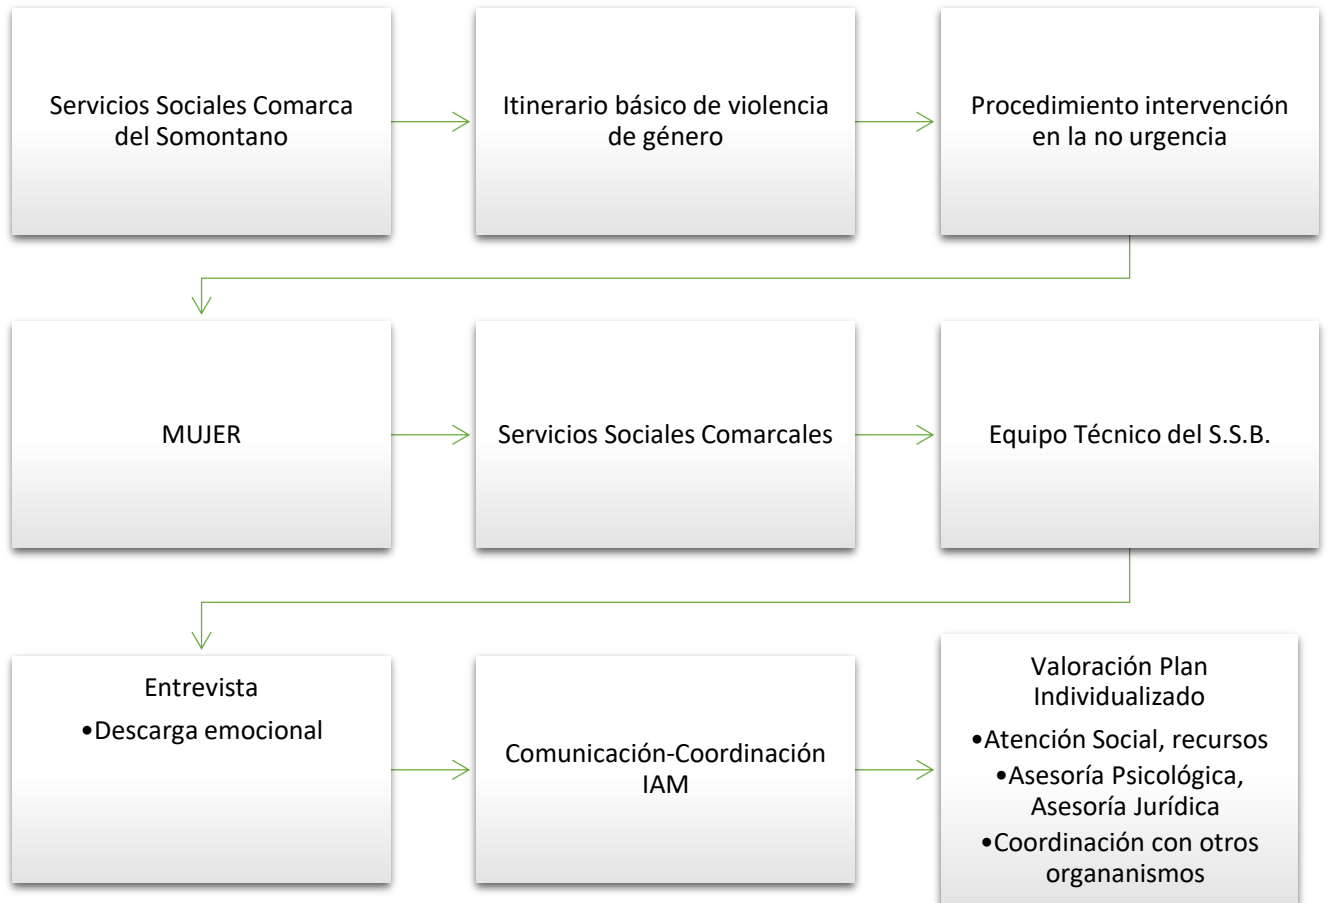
Servicios Sociales Comarca del Somontano

Itinerario básico de violencia de género

Procedimiento intervención en la no urgencia

MUJER

Servicios Sociales Comarcales

Equipo Técnico del S.S.B.

Entrevista
•Descarga emocional

Comunicación-Coordinación IAM

Valoración Plan Individualizado
•Atención Social, recursos
•Asesoría Psicológica, Asesoría Jurídica
•Coordinación con otros organanismos